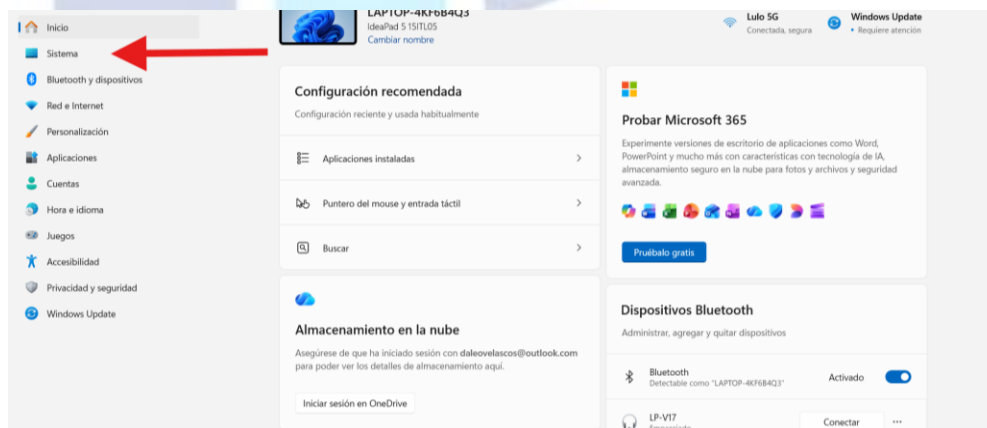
Inicio
Sistema
Bluetooth y dispositivos
Red e Internet
Personalización
Aplicaciones
Cuentas
Hora e idioma
Juegos
Accesibilidad
Privacidad y seguridad
Windows Update

LAPTOP-4KF6B4Q3
IdeaPad 5 15ITL05
Cambiar nombre

Lulo 5G
Conectada, segura

Windows Update
• Requiere atención

Configuración recomendada
Configuración reciente y usada habitualmente

Aplicaciones instaladas

Puntero del mouse y entrada táctil

Buscar

Almacenamiento en la nube
Asegúrese de que ha iniciado sesión con daleovelascos@outlook.com para poder ver los detalles de almacenamiento aquí.

Iniciar sesión en OneDrive

Probar Microsoft 365
Experimente versiones de escritorio de aplicaciones como Word, PowerPoint y mucho más con características con tecnología de IA, almacenamiento seguro en la nube para fotos y archivos y seguridad avanzada.

Pruébalo gratis

Dispositivos Bluetooth
Administrar, agregar y quitar dispositivos

Bluetooth
Detectable como "LAPTOP-4KF6B4Q3"
Activado

LP-V17
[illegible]
Conectar
...